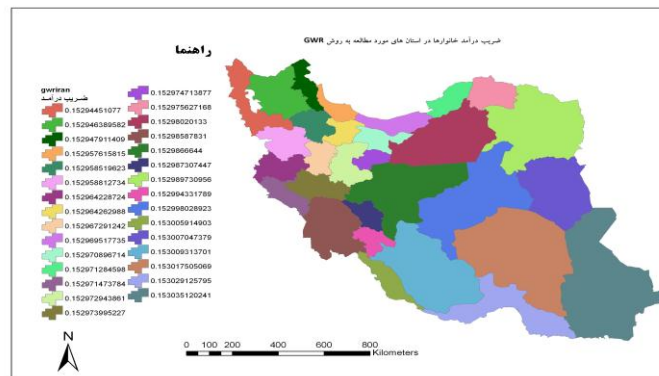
ضریب درآمد خانوارها در استان های مورد مطالعه به روش GWR

راهنما

gwriran
ضریب درآمد

0.152944510 77
0.152946389582
0.152947911409
0.152957615815
0.152958519623
0.152958812734
0.152964228724
0.152964262988
0.152967291242
0.152969517735
0.152970896714
0.152971284598
0.152971473784
0.152972943861
0.152973995227

0.152974713877
0.152975627168
0.152980201 33
0.152985878 31
0.152986664 4
0.152987307447
0.152989730956
0.152994331789
0.152998028923
0.153005914903
0.153007047379
0.153008313701
0.153017505069
0.153029125795
0.153035120241

N

0 100 200 400 600 800
Kilometers